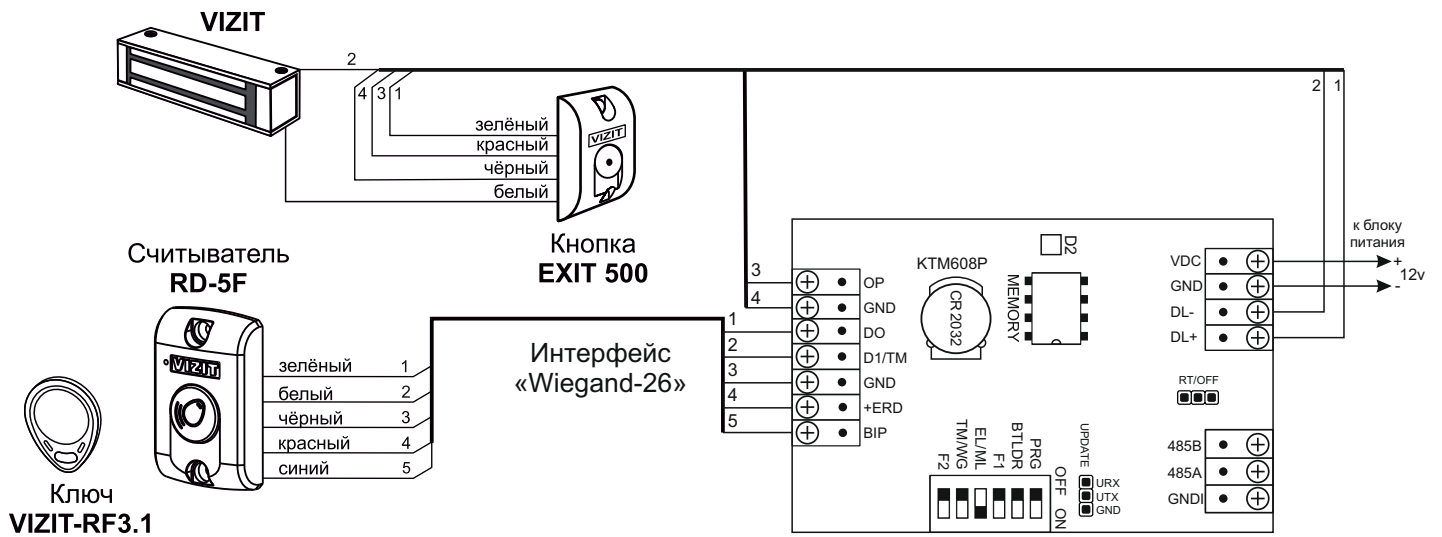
VIZIT

2

4 3 1

зелёный
красный
чёрный
белый

VIZIT

Кнопка
EXIT 500

2 1

к блоку питания

Считыватель
RD-5F

VIZIT

зелёный 1
белый 2
чёрный 3
красный 4
синий 5

Ключ
VIZIT-RF3.1

Интерфейс
«Wiegand-26»

3
4
1
2
3
4
5

OP
GND
DO
D1/TM
GND
+ERD
BIP

KTM608P

CR2032

D2

MEMORY

VDC
GND
DL-
DL+

+
12v
-

RT/OFF

485B
485A
GNDI

F2
TM/WG
EL/ML
F1
BTLDR
PRG

UPDATE

OFF
ON

URX
UTX
GND